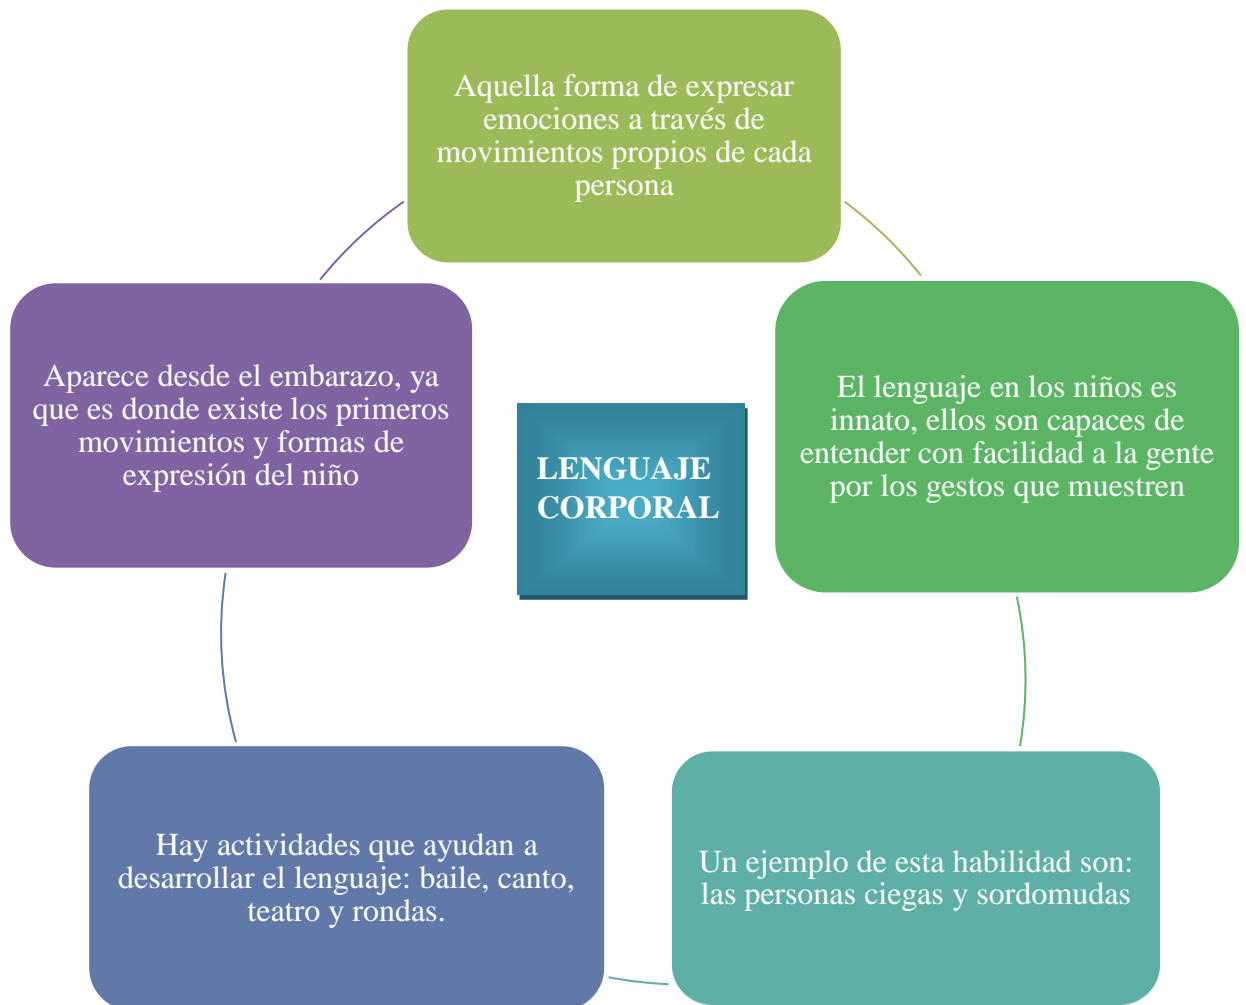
LENGUAJE CORPORAL

Aquella forma de expresar emociones a través de movimientos propios de cada persona

El lenguaje en los niños es innato, ellos son capaces de entender con facilidad a la gente por los gestos que muestren

Un ejemplo de esta habilidad son: las personas ciegas y sordomudas

Hay actividades que ayudan a desarrollar el lenguaje: baile, canto, teatro y rondas.

Aparece desde el embarazo, ya que es donde existe los primeros movimientos y formas de expresión del niño